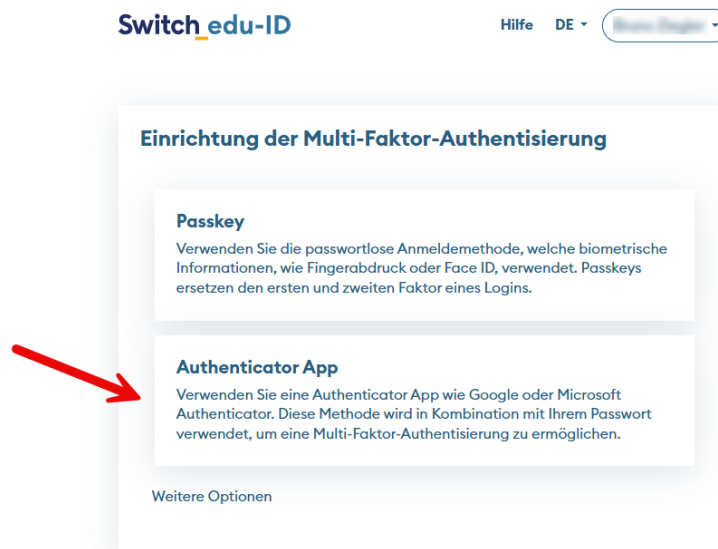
Switch edu-ID

Hilfe DE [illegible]

Einrichtung der Multi-Faktor-Authentisierung

Passkey
Verwenden Sie die passwortlose Anmeldemethode, welche biometrische Informationen, wie Fingerabdruck oder Face ID, verwendet. Passkeys ersetzen den ersten und zweiten Faktor eines Logins.

Authenticator App
Verwenden Sie eine Authenticator App wie Google oder Microsoft Authenticator. Diese Methode wird in Kombination mit Ihrem Passwort verwendet, um eine Multi-Faktor-Authentisierung zu ermöglichen.

Weitere Optionen